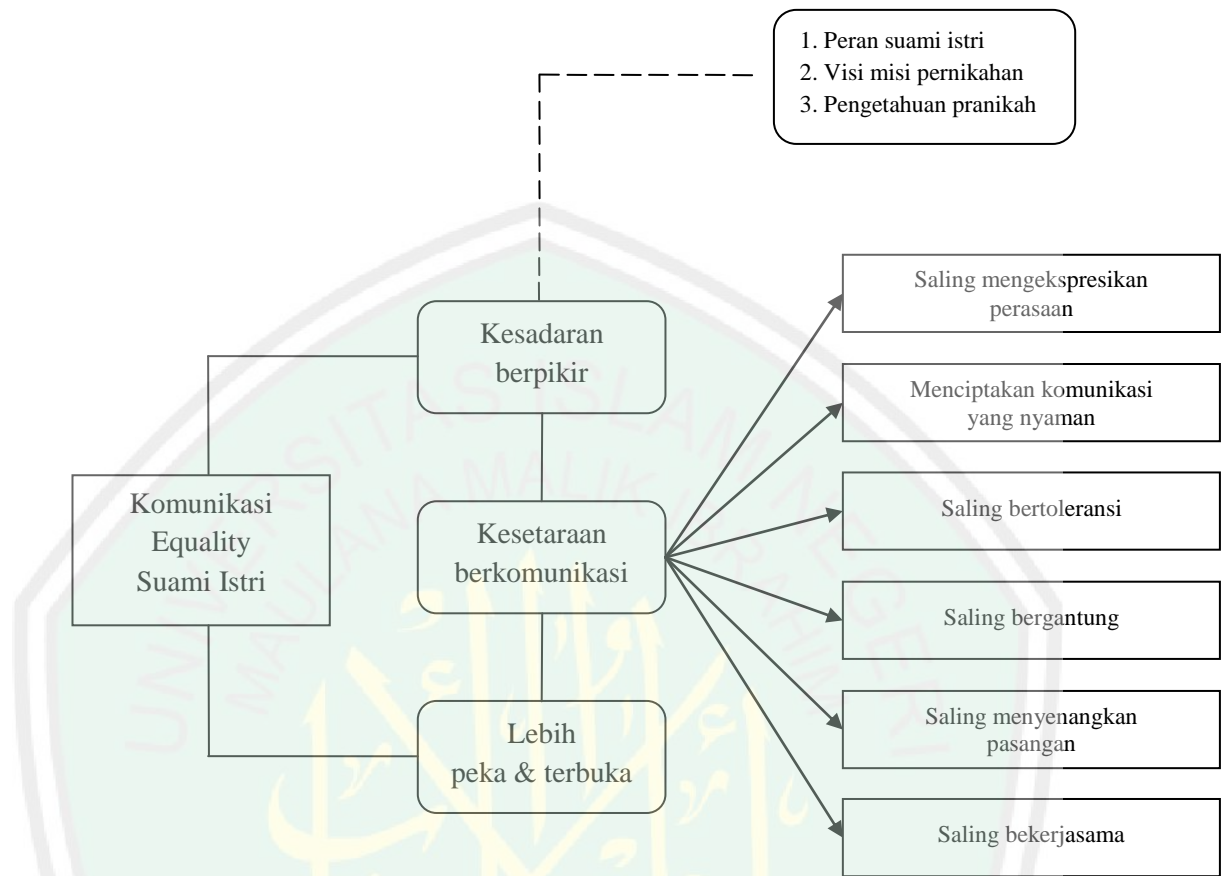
1. Peran suami istri
2. Visi misi pernikahan
3. Pengetahuan pranikah

Kesadaran berpikir

Komunikasi Equality Suami Istri

Kesetaraan berkomunikasi

Lebih peka & terbuka

Saling mengekspresikan perasaan

Menciptakan komunikasi yang nyaman

Saling bertoleransi

Saling bergantung

Saling menyenangkan pasangan

Saling bekerjasama